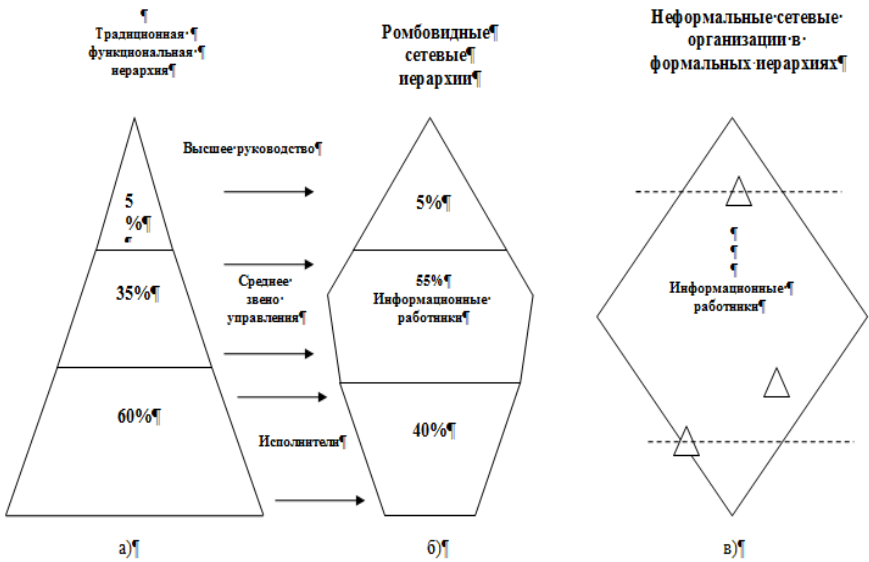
¶
Традиционная·¶
функциональная·¶
иерархия¶

Ромбовидные¶
сетевые¶
иерархии¶

Неформальные·сетевые·
организации·в·
формальных·иерархиях¶

Высшее·руководство¶

5
%¶

35%¶

60%¶

Среднее·
звено·
управления¶

Исполнители¶

5%¶

55%¶
Информационные·
работники¶

40%¶

¶
¶
¶
Информационные·¶
работники¶

а)¶

б)¶

в)¶